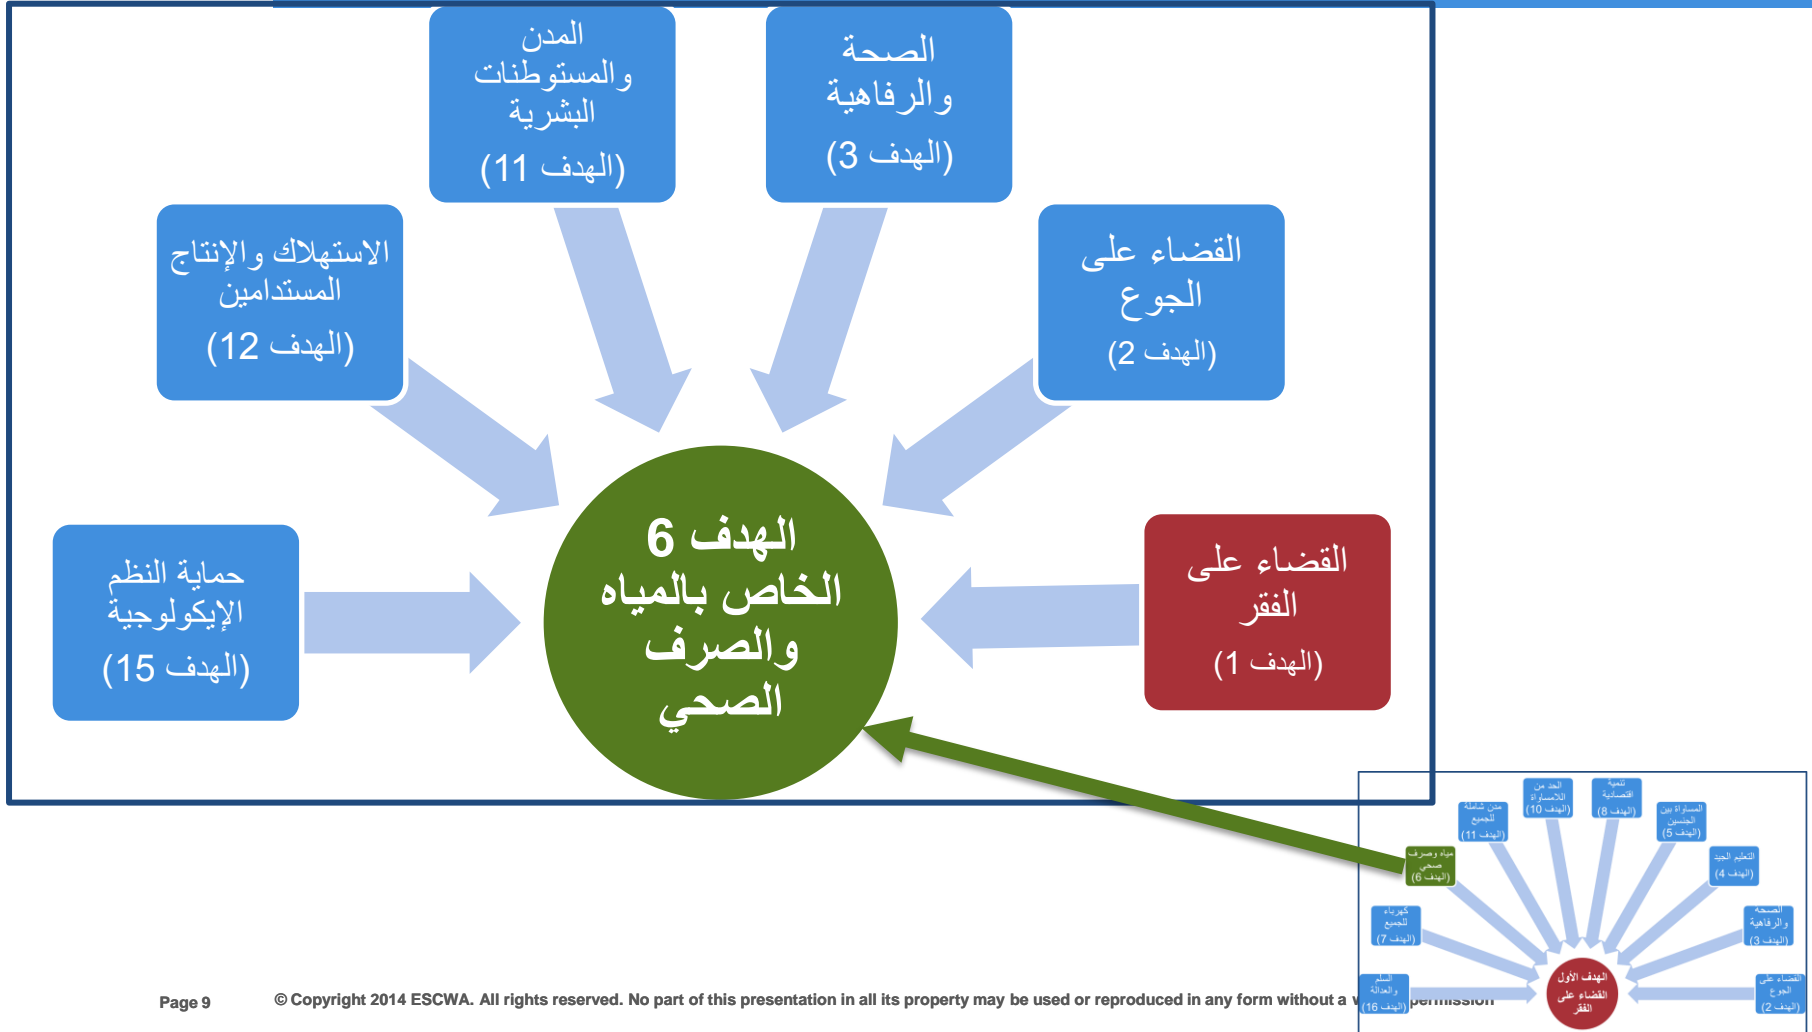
المدن والمستوطنات البشرية
(الهدف 11)

الصحة والرفاهية
(الهدف 3)

الاستهلاك والإنتاج المستدامين
(الهدف 12)

القضاء على الجوع
(الهدف 2)

حماية النظم الإيكولوجية
(الهدف 15)

الهدف 6 الخاص بالمياه والصرف الصحي

القضاء على الفقر
(الهدف 1)

الحد من اللامساواة
(الهدف 10)

تنمية اقتصادية
(الهدف 8)

مدن شاملة للجميع
(الهدف 11)

المساواة بين الجنسين
(الهدف 5)

مياه وصرف صحي
(الهدف 6)

التعليم الجيد
(الهدف 4)

كهرباء للجميع
(الهدف 7)

الصحة والرفاهية
(الهدف 3)

السلم والعدالة
(الهدف 16)

الهدف الأول القضاء على الفقر

القضاء على الجوع
(الهدف 2)

Page 9

© Copyright 2014 ESCWA. All rights reserved. No part of this presentation in all its property may be used or reproduced in any form without a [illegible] permission